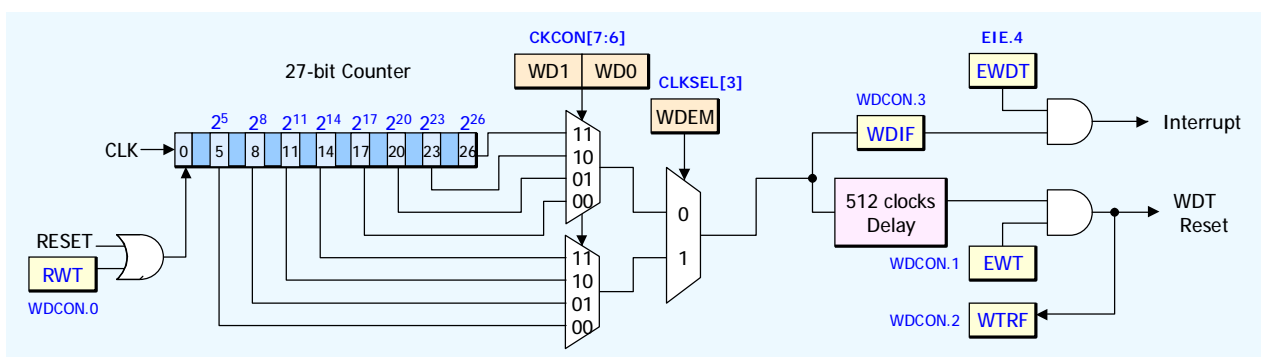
CKCON[7:6]
WD1 WD0
EIE.4
EWDT
27-bit Counter
CLKSEL[3]
WDEM
WDCON.3
WDIF
Interrupt
$2^5$ $2^8$ $2^{11}$ $2^{14}$ $2^{17}$ $2^{20}$ $2^{23}$ $2^{26}$
CLK
0 5 8 11 14 17 20 23 26
11
10
01
00
0
1
512 clocks Delay
WDT Reset
RESET
RWT
WDCON.0
11
10
01
00
WDCON.1
EWT
WDCON.2
WTRF